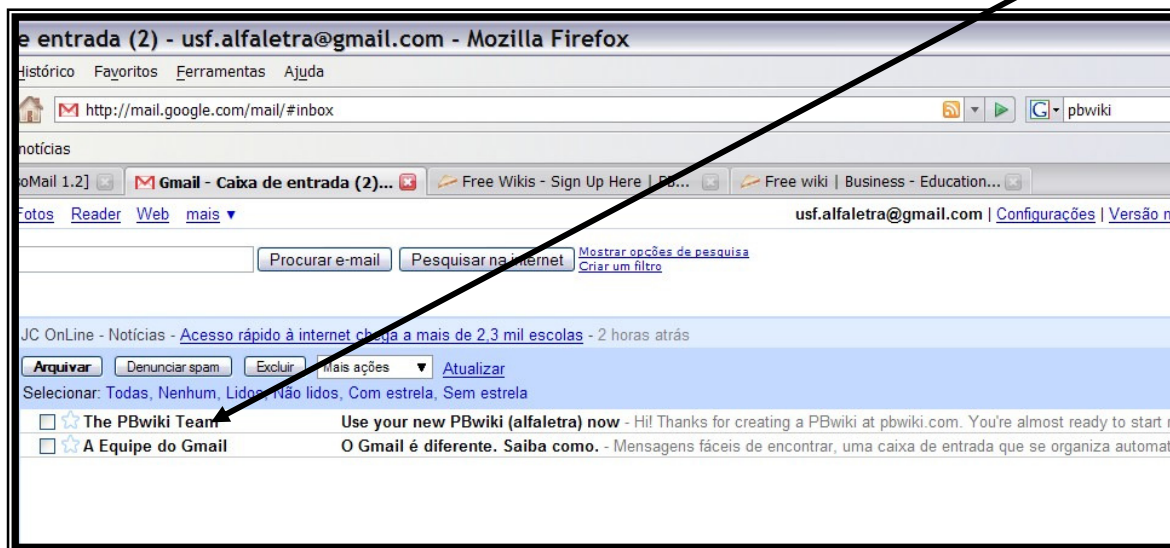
e entrada (2) - usf.alfaletra@gmail.com - Mozilla Firefox

Histórico Favoritos Ferramentas Ajuda

http://mail.google.com/mail/#inbox

pbwiki

notícias

oMail 1.2] Gmail - Caixa de entrada (2)... Free Wikis - Sign Up Here | PB... Free wiki | Business - Education...

Fotos Reader Web mais ▾

usf.alfaletra@gmail.com | Configurações | Versão n

Procurar e-mail Pesquisar na internet Mostrar opções de pesquisa Criar um filtro

JC OnLine - Notícias - Acesso rápido à internet chega a mais de 2,3 mil escolas - 2 horas atrás

Arquivar Denunciar spam Excluir Mais ações ▾ Atualizar

Selecionar: Todas, Nenhum, Lidos, Não lidos, Com estrela, Sem estrela

The PBwiki Team Use your new PBwiki (alfaletra) now - Hi! Thanks for creating a PBwiki at pbwiki.com. You're almost ready to start r

A Equipe do Gmail O Gmail é diferente. Saiba como. - Mensagens fáceis de encontrar, uma caixa de entrada que se organiza automat